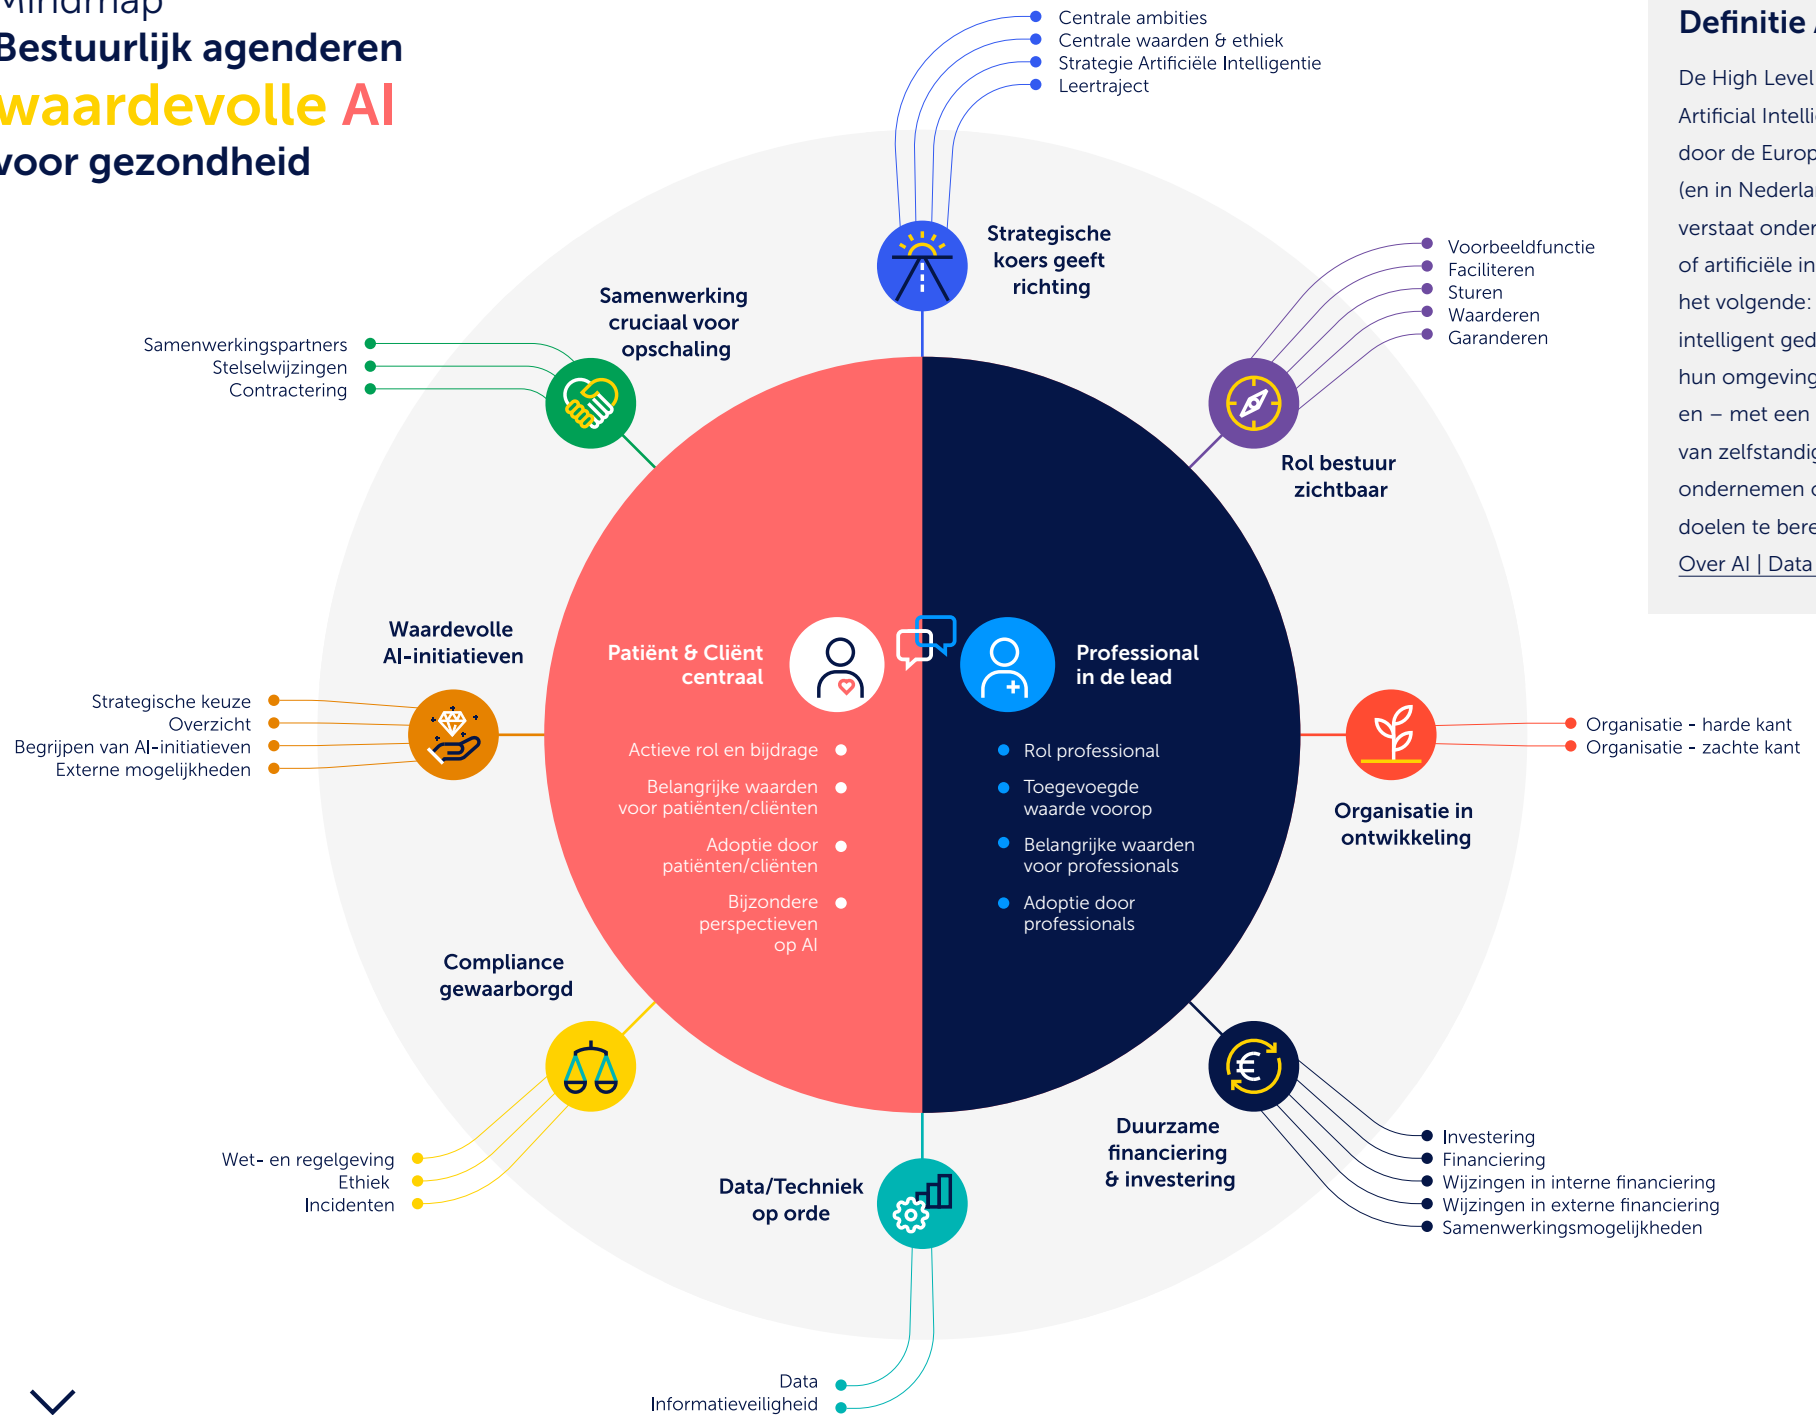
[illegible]
Bestuurlijk agenderen
waardevolle AI
voor gezondheid

Centrale ambities
Centrale waarden & ethiek
Strategie Artificiële Intelligentie
Leertraject

Strategische koers geeft richting

Samenwerking cruciaal voor opschaling

Samenwerkingspartners
Stelselwijzingen
Contractering

Voorbeeldfunctie
Faciliteren
Sturen
Waarderen
Garanderen

Rol bestuur zichtbaar

Waardevolle AI-initiatieven

Strategische keuze
Overzicht
Begrijpen van AI-initiatieven
Externe mogelijkheden

Patiënt & Cliënt centraal

Actieve rol en bijdrage
Belangrijke waarden voor patiënten/cliënten
Adoptie door patiënten/cliënten
Bijzondere perspectieven op AI

Professional in de lead

Rol professional
Toegevoegde waarde voorop
Belangrijke waarden voor professionals
Adoptie door professionals

Organisatie - harde kant
Organisatie - zachte kant

Organisatie in ontwikkeling

Compliance gewaarborgd

Wet- en regelgeving
Ethiek
Incidenten

Data/Techniek op orde

Data
Informatieveiligheid

Duurzame financiering & investering

Investering
Financiering
Wijzingen in interne financiering
Wijzingen in externe financiering
Samenwerkingsmogelijkheden

Definitie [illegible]
De High Level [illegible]
Artificial Intelli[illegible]
door de Europ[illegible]
(en in Nederla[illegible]
verstaat onder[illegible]
of artificiële in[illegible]
het volgende: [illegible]
intelligent ged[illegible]
hun omgeving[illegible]
en – met een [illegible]
van zelfstandig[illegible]
ondernemen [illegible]
doelen te bere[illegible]
Over AI | Data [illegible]